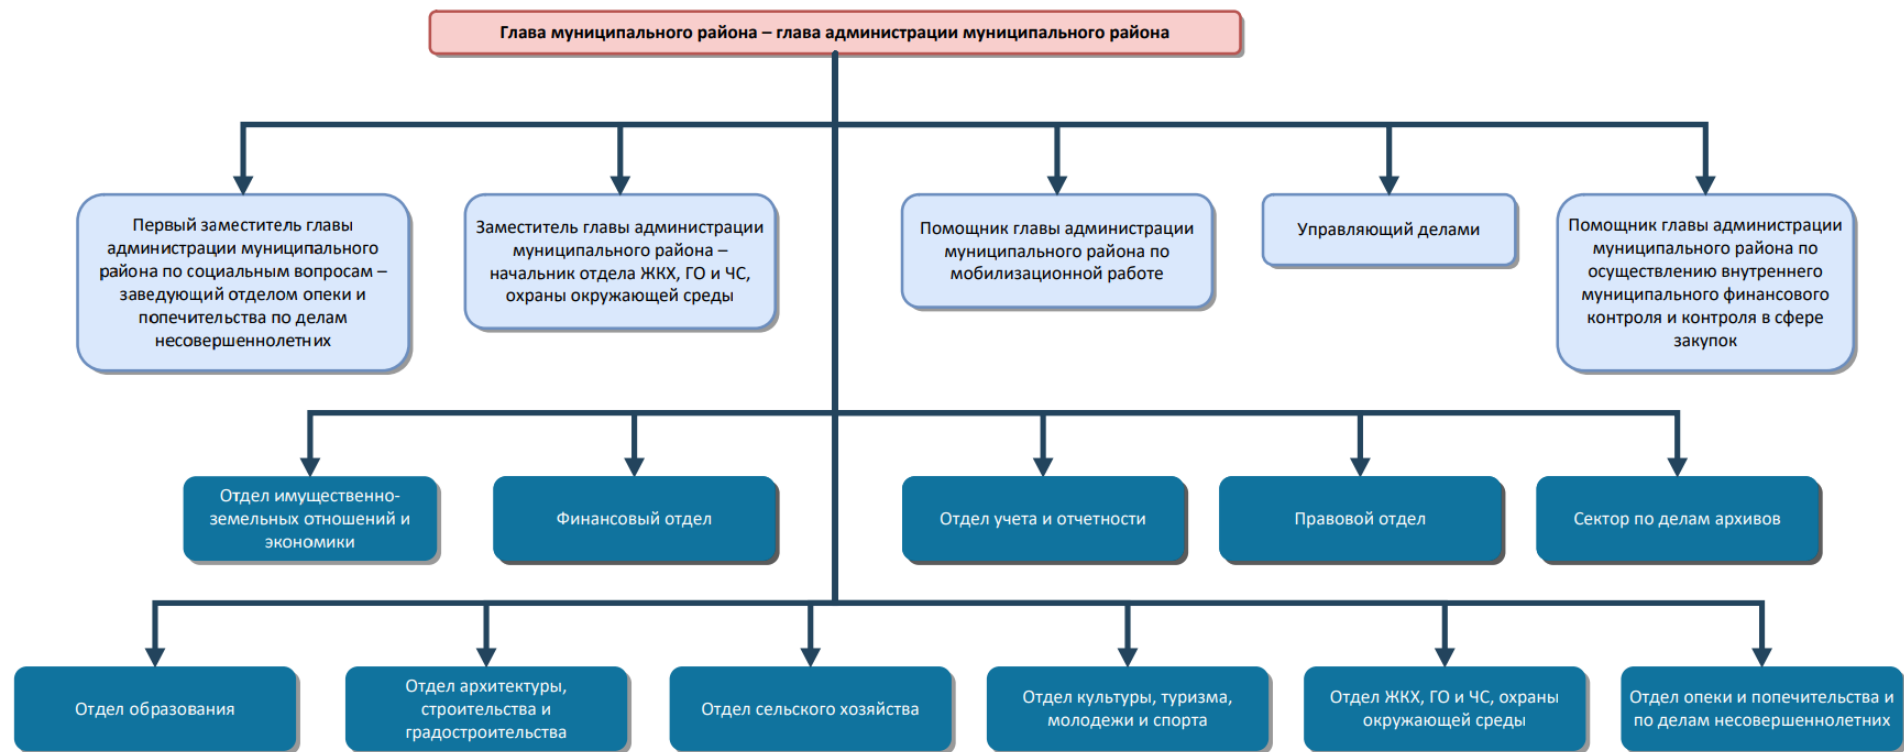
Глава муниципального района – глава администрации муниципального района

Первый заместитель главы администрации муниципального района по социальным вопросам – заведующий отделом опеки и попечительства по делам несовершеннолетних

Заместитель главы администрации муниципального района – начальник отдела ЖКХ, ГО и ЧС, охраны окружающей среды

Помощник главы администрации муниципального района по мобилизационной работе

Управляющий делами

Помощник главы администрации муниципального района по осуществлению внутреннего муниципального финансового контроля и контроля в сфере закупок

Отдел имущественно-земельных отношений и экономики

Финансовый отдел

Отдел учета и отчетности

Правовой отдел

Сектор по делам архивов

Отдел образования

Отдел архитектуры, строительства и градостроительства

Отдел сельского хозяйства

Отдел культуры, туризма, молодежи и спорта

Отдел ЖКХ, ГО и ЧС, охраны окружающей среды

Отдел опеки и попечительства и по делам несовершеннолетних